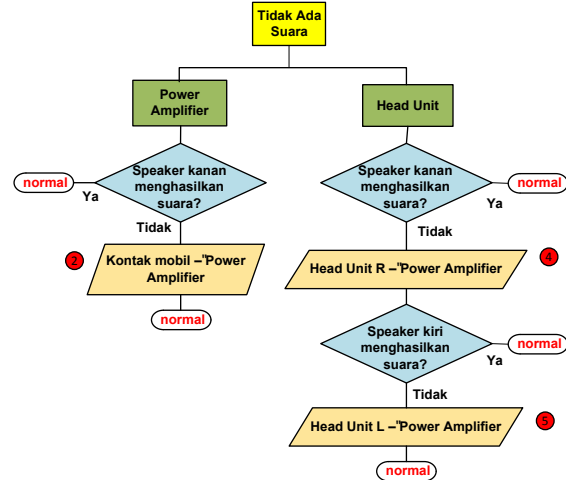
Tidak Ada Suara

Power Amplifier

Speaker kanan menghasilkan suara?

normal

Ya

Tidak

2

Kontak mobil –"Power Amplifier

normal

Head Unit

Speaker kanan menghasilkan suara?

normal

Ya

Tidak

4

Head Unit R –"Power Amplifier

Speaker kiri menghasilkan suara?

normal

Ya

Tidak

5

Head Unit L –"Power Amplifier

normal